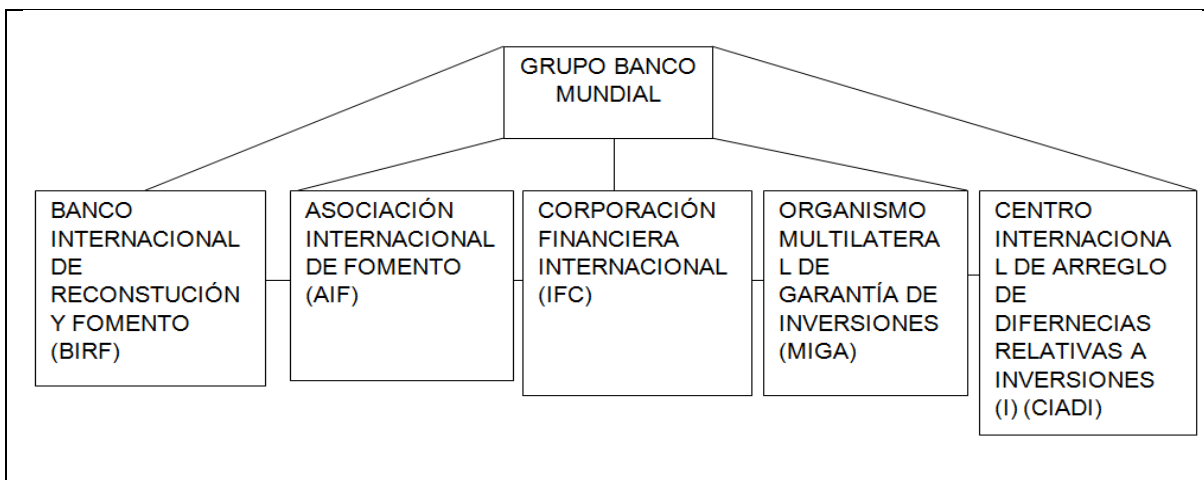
GRUPO BANCO MUNDIAL

BANCO INTERNACIONAL DE RECONSTUCIÓN Y FOMENTO (BIRF)

ASOCIACIÓN INTERNACIONAL DE FOMENTO (AIF)

CORPORACIÓN FINANCIERA INTERNACIONAL (IFC)

ORGANISMO MULTILATERA L DE GARANTÍA DE INVERSIONES (MIGA)

CENTRO INTERNACIONA L DE ARREGLO DE DIFERNECIAS RELATIVAS A INVERSIONES (I) (CIADI)